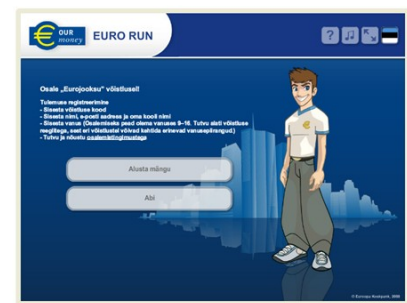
OUR money EURO RUN

Osale „Eurojooksu" võistlusel!

Tulemuse registreerimine
- Sisesta võistluse kood
- Sisesta nimi, e-posti aadress ja oma kooli nimi
- Sisesta vanus (Osalemiseks peab olema vanuses 9–16. Tutvu alati võistluse reeglitega, sest eri võistlustel võivad kehtida erinevad vanusepiirangud.)
- Tutvu ja nõustu osalemistingimustega

Alusta mängu

Abi

© Euroopa Nuorpank, 2008